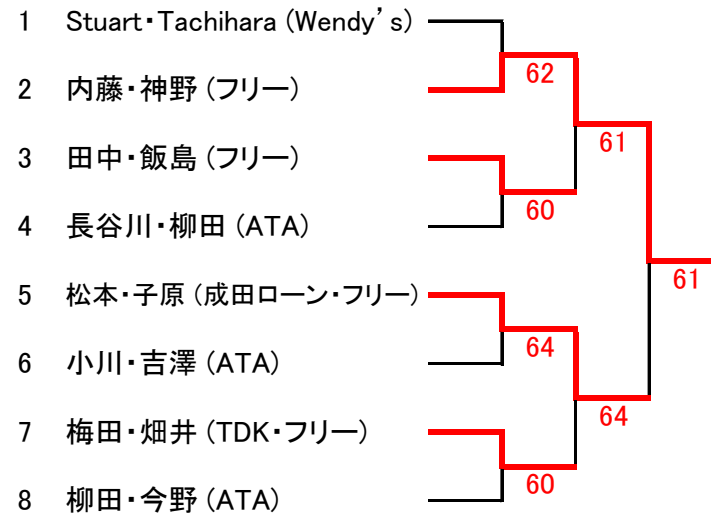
1 Stuart・Tachihara (Wendy’s)
2 内藤・神野 (フリー)
3 田中・飯島 (フリー)
4 長谷川・柳田 (ATA)
5 松本・子原 (成田ローン・フリー)
6 小川・吉澤 (ATA)
7 梅田・畑井 (TDK・フリー)
8 柳田・今野 (ATA)

62
60
64
60
61
64
61